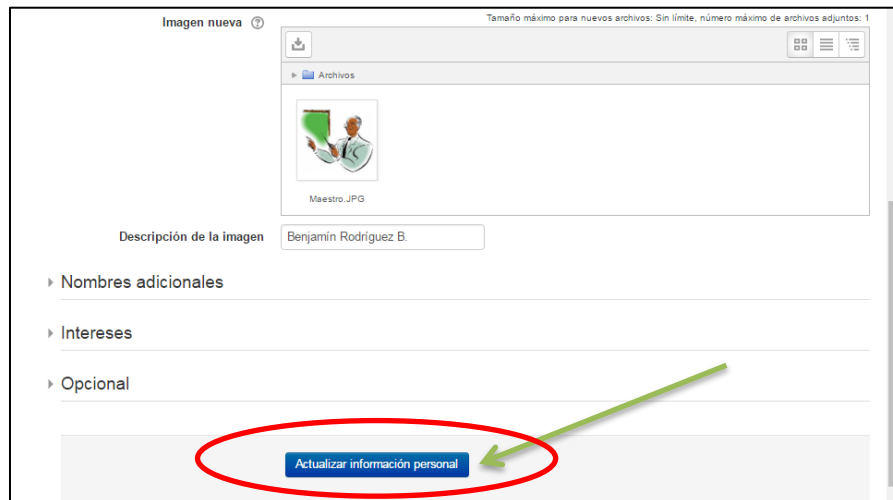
Imagen nueva

Tamaño máximo para nuevos archivos: Sin límite, número máximo de archivos adjuntos: 1

Archivos

Maestro.JPG

Descripción de la imagen

Benjamín Rodríguez B.

Nombres adicionales

Intereses

Opcional

Actualizar información personal